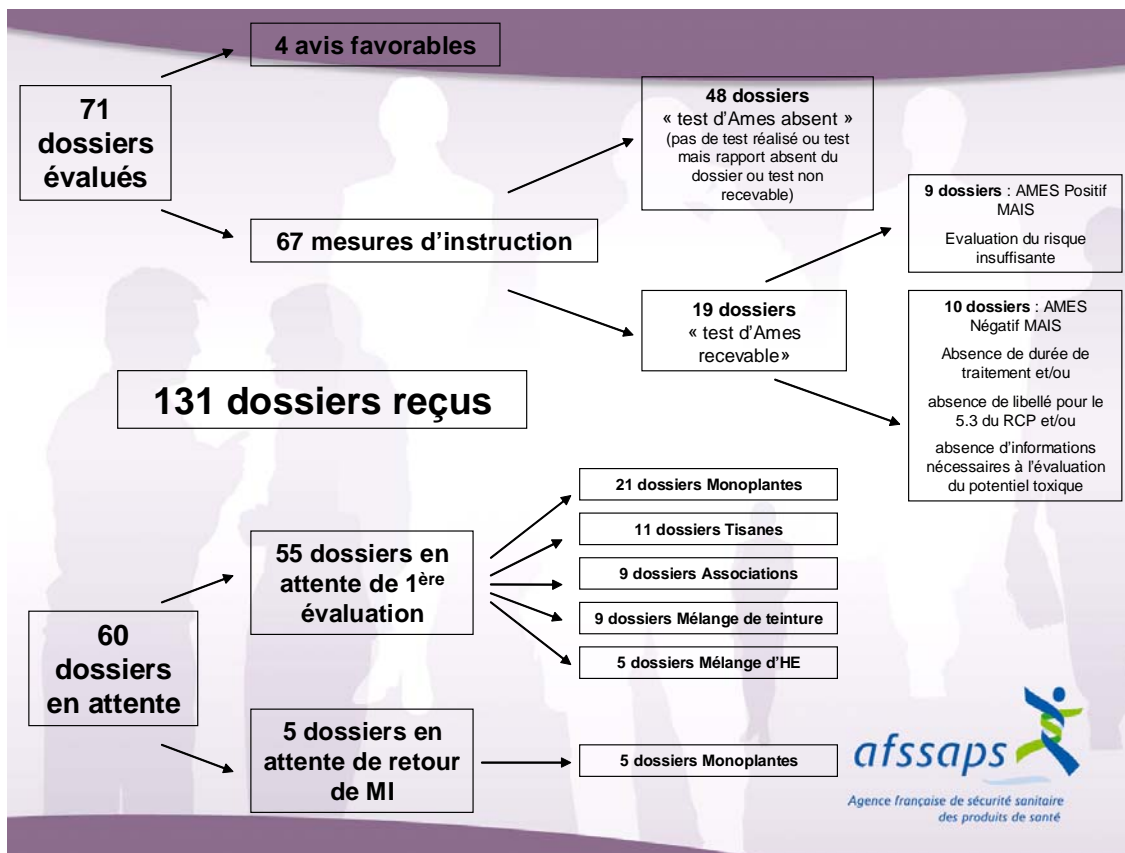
4 avis favorables

71 dossiers évalués

48 dossiers « test d'Ames absent » (pas de test réalisé ou test mais rapport absent du dossier ou test non recevable)

9 dossiers : AMES Positif MAIS

Evaluation du risque insuffisante

67 mesures d'instruction

19 dossiers « test d'Ames recevable»

10 dossiers : AMES Négatif MAIS

Absence de durée de traitement et/ou

absence de libellé pour le 5.3 du RCP et/ou

absence d'informations nécessaires à l'évaluation du potentiel toxique

131 dossiers reçus

21 dossiers Monoplantes

11 dossiers Tisanes

55 dossiers en attente de 1$^{ère}$ évaluation

9 dossiers Associations

9 dossiers Mélange de teinture

5 dossiers Mélange d'HE

60 dossiers en attente

5 dossiers en attente de retour de MI

5 dossiers Monoplantes

afssaps

Agence française de sécurité sanitaire des produits de santé